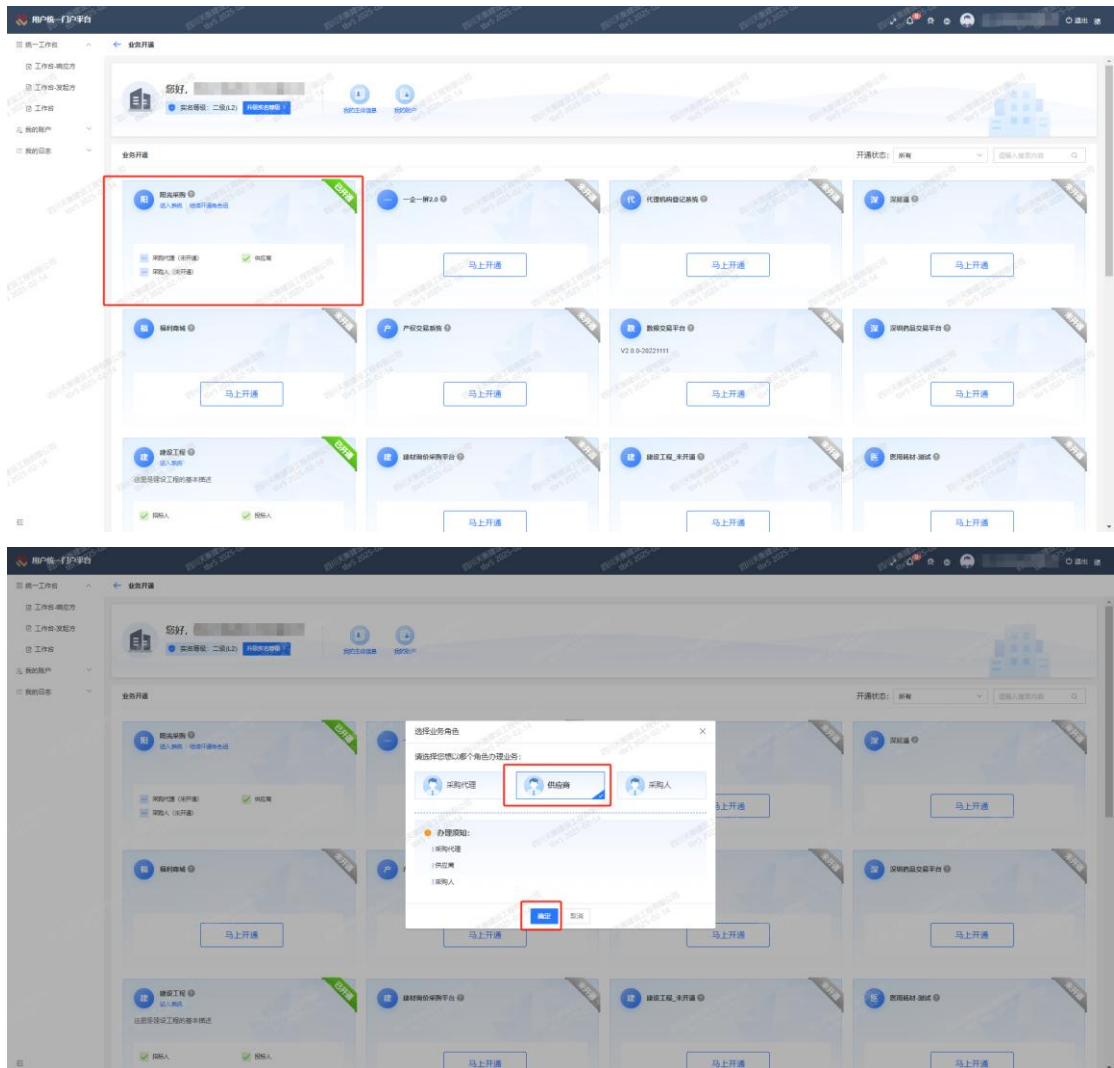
用户统一门户平台

退出

统一工作台
工作台-响应方
工作台-发起方
工作台
我的账户
我的日志

← 业务开通

您好，
实名等级：二级(L2)
升级实名等级
我的主体信息
我的账户

业务开通
开通状态：所有
请输入搜索内容

阳光采购
进入系统
已开通
采购代理（未开通）
供应商
采购人（未开通）

一企一档2.0
未开通
马上开通

代理机构登记系统
未开通
马上开通

深招通
未开通
马上开通

福利商城
未开通
马上开通

产权交易系统
未开通
马上开通

数据交易平台
V2.0.0-20221111
未开通
马上开通

深圳药品交易平台
未开通
马上开通

建设工程
进入系统
已开通
这里是建设工程的基本描述
招标人
投标人

建材询价采购平台
未开通
马上开通

建设工程_未开通
未开通
马上开通

医用耗材-测试
未开通
马上开通

用户统一门户平台

退出

统一工作台
工作台-响应方
工作台-发起方
工作台
我的账户
我的日志

← 业务开通

您好，
实名等级：二级(L2)
升级实名等级
我的主体信息
我的账户

业务开通
开通状态：所有
请输入搜索内容

阳光采购
进入系统
已开通
采购代理（未开通）
供应商
采购人（未开通）

选择业务角色
请选择您想以哪个角色办理业务：
采购代理
供应商
采购人
办理须知：
采购代理
供应商
采购人
确定
取消

深招通
马上开通
马上开通

福利商城
深圳药品交易平台
马上开通
马上开通
马上开通
马上开通

建设工程
进入系统
已开通
这里是建设工程的基本描述
招标人
投标人

建材询价采购平台
马上开通

建设工程_未开通
马上开通

医用耗材-测试
马上开通